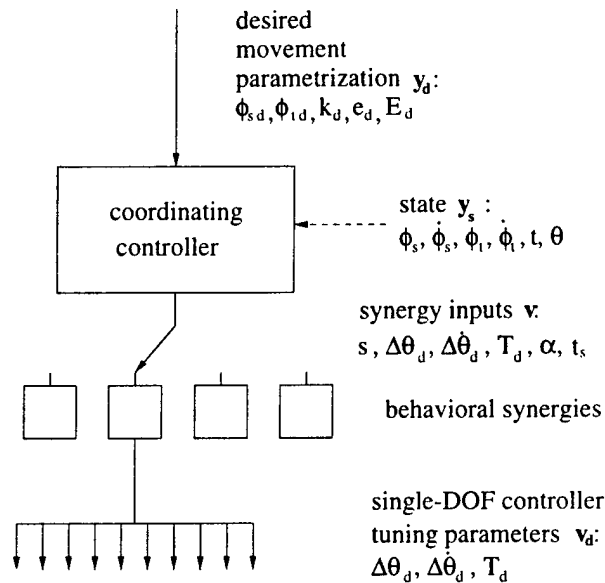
desired movement parametrization $\mathbf{y}_d$:
$\phi_{sd}, \phi_{td}, k_d, e_d, E_d$

coordinating controller

state $\mathbf{y}_s$ :
$\phi_s, \dot{\phi}_s, \phi_t, \dot{\phi}_t, t, \theta$

synergy inputs $\mathbf{v}$:
$s, \Delta\theta_d, \Delta\dot{\theta}_d, T_d, \alpha, t_s$

behavioral synergies

single-DOF controller tuning parameters $\mathbf{v}_d$:
$\Delta\theta_d, \Delta\dot{\theta}_d, T_d$